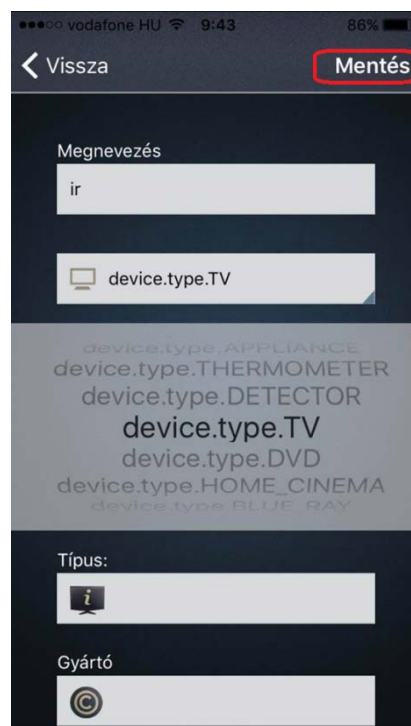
vodafone HU 9:43 86%

Vissza

Mentés

Megnevezés

ir

device.type.TV

device.type.APPLIANCE
device.type.THERMOMETER
device.type.DETECTOR
device.type.TV
device.type.DVD
device.type.HOME_CINEMA
device.type.BLUE_RAY

Típus:

Gyártó